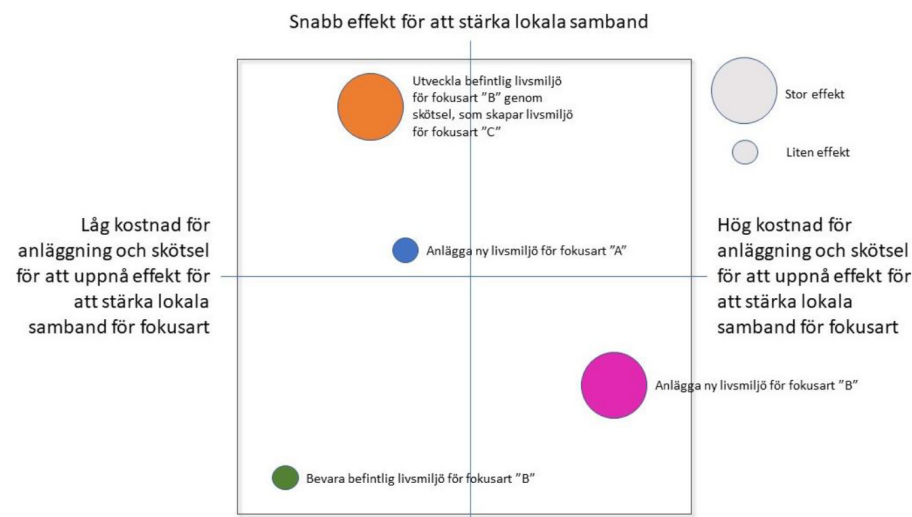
Snabb effekt för att stärka lokala samband

Utveckla befintlig livsmiljö för fokusart "B" genom skötsel, som skapar livsmiljö för fokusart "C"

Stor effekt

Liten effekt

Låg kostnad för anläggning och skötsel för att uppnå effekt för att stärka lokala samband för fokusart

Anlägga ny livsmiljö för fokusart "A"

Hög kostnad för anläggning och skötsel för att uppnå effekt för att stärka lokala samband för fokusart

Anlägga ny livsmiljö för fokusart "B"

Bevara befintlig livsmiljö för fokusart "B"